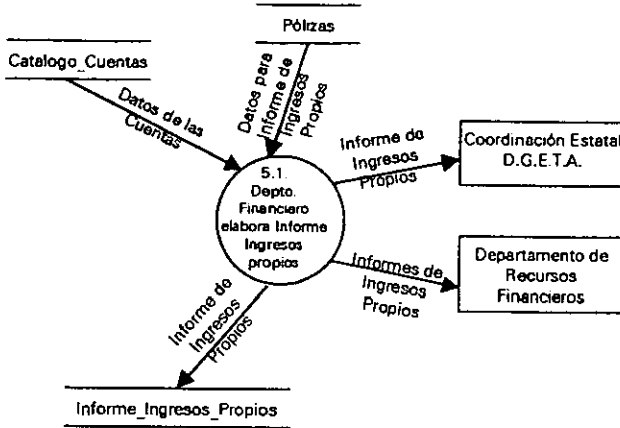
Pólizas

Catalogo_Cuentas

Datos de las Cuentas

Datos para Informe de Ingresos Propios

Informe de Ingresos Propios

Coordinación Estatal D.G.E.T.A.

5.1. Depto. Financiero elabora Informe Ingresos propios

Departamento de Recursos Financieros

Informes de Ingresos Propios

Informe de Ingresos Propios

Informe_Ingresos_Propios